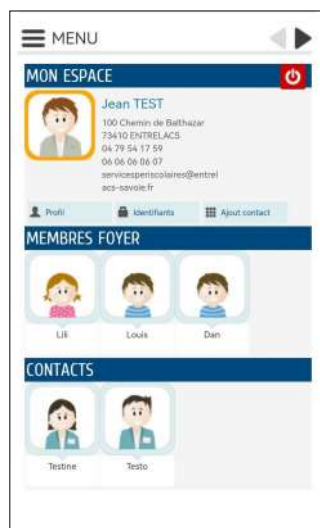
MENU

MON ESPACE

Jean TEST
100 Chemin de Balthazar
73410 ENTRELACS
04 79 54 17 59
06 06 06 06 07
servicesperiscolaires@entrelacs-savoie.fr

Profil
Identifiants
Ajout contact

MEMBRES FOYER

Lili
Louis
Dan

CONTACTS

Testine
Testo